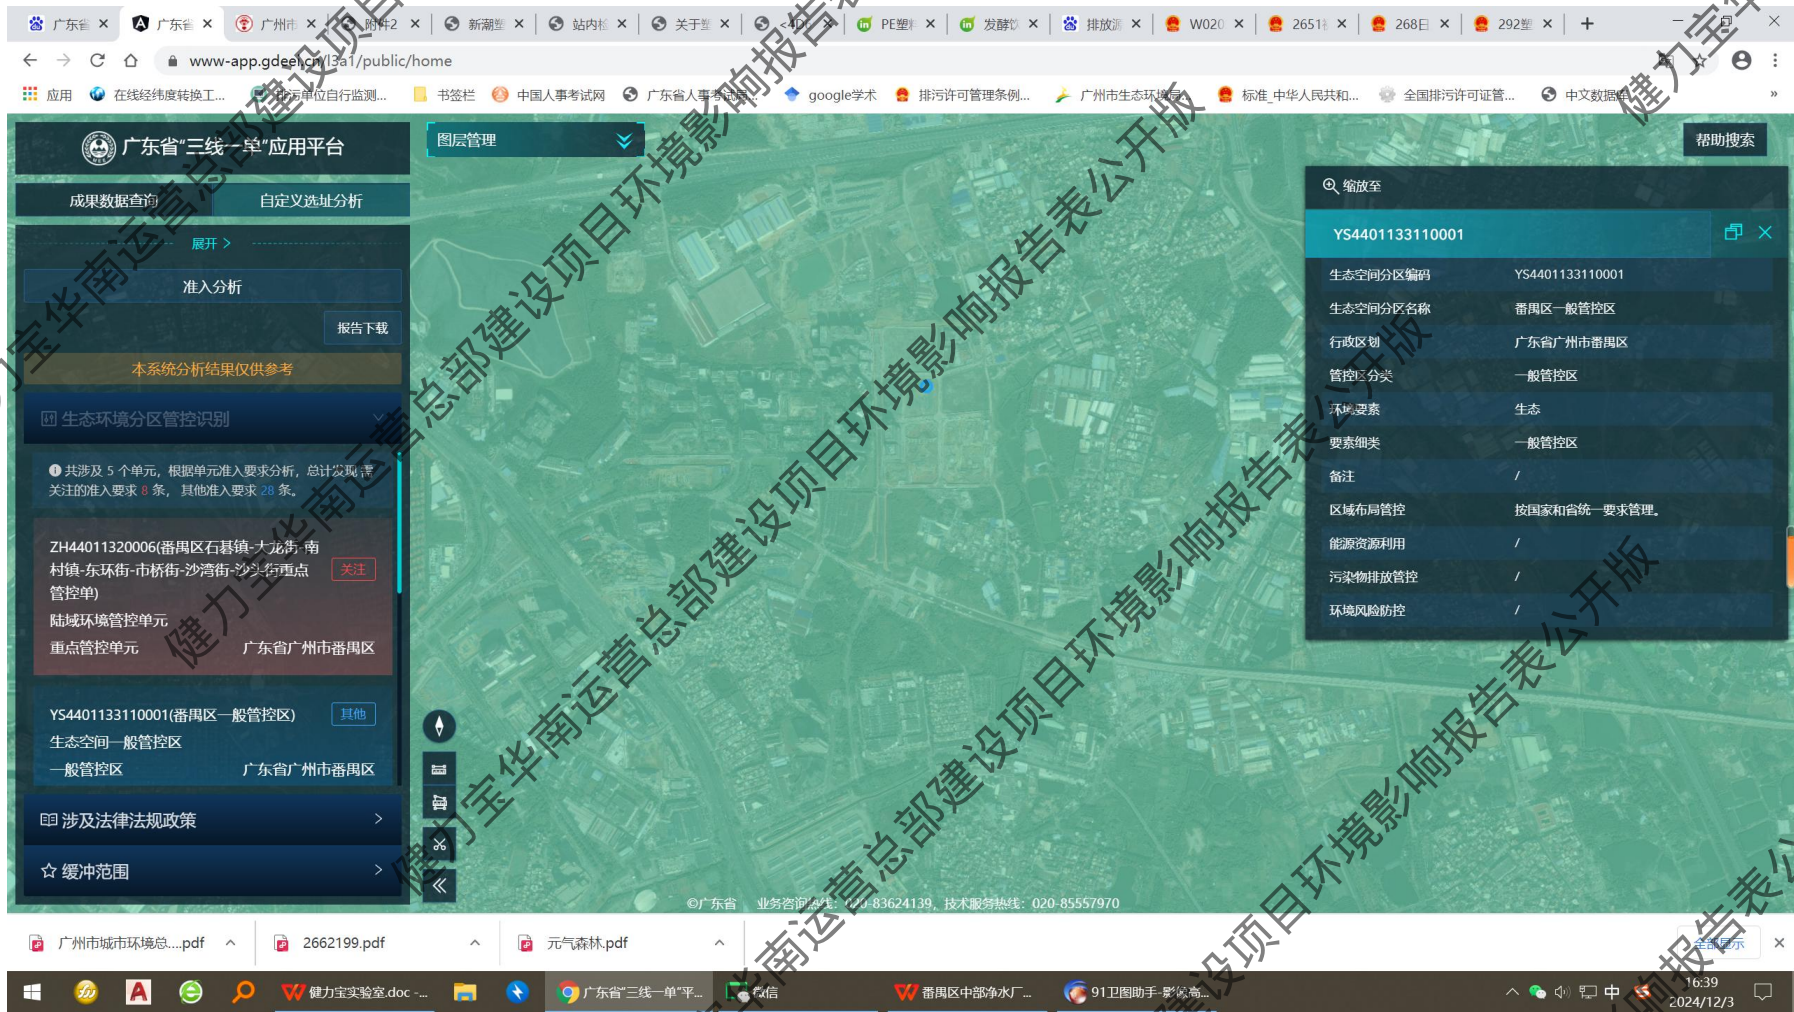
广东省 × 广东省 × 广州市 × 附件2 × 新潮塑 × 站内检 × 关于 × 4D × PE塑料 × 发酵 × 排放 × W020 × 2651 × 268 × 292塑 × +

www-app.gdeei.cn/l3a1/public/home

应用 在线经纬度转换工... 排污单位自行监测... 书签栏 中国人事考试网 广东省人事考试网 google学术 排污许可管理条例... 广州市生态环境局 标准_中华人民共和... 全国排污许可证管... 中文数据库

广东省"三线一单"应用平台

图层管理

帮助搜索

成果数据查询 自定义选址分析

展开 >

准入分析

报告下载

本系统分析结果仅供参考

生态环境分区管控识别

共涉及 5 个单元，根据单元准入要求分析，总计发现需关注的准入要求 8 条，其他准入要求 28 条。

ZH44011320006(番禺区石碁镇-大龙街-南村镇-东环街-市桥街-沙湾街-沙头街重点管控单)
关注
陆域环境管控单元
重点管控单元 广东省广州市番禺区

YS4401133110001(番禺区一般管控区)
其他
生态空间一般管控区
一般管控区 广东省广州市番禺区

涉及法律法规政策 >

缓冲范围 >

缩放至

YS4401133110001

| 生态空间分区编码 | YS4401133110001 |
|---|---|
| 生态空间分区名称 | 番禺区一般管控区 |
| 行政区划 | 广东省广州市番禺区 |
| 管控区分类 | 一般管控区 |
| 环境要素 | 生态 |
| 要素细类 | 一般管控区 |
| 备注 | / |
| 区域布局管控 | 按国家和省统一要求管理。 |
| 能源资源利用 | / |
| 污染物排放管控 | / |
| 环境风险防控 | / |

©广东省 业务咨询热线：020-83624139，技术服务热线：020-85557970

广州市城市环境总....pdf 2662199.pdf 元气森林.pdf 全部显示

健力宝实验室.doc -... 广东省"三线一单"平... 微信 番禺区中部净水厂... 91卫图助手-影像高...

16:39
2024/12/3

健力宝华南运营总部建设项目环境影响报告表公开版